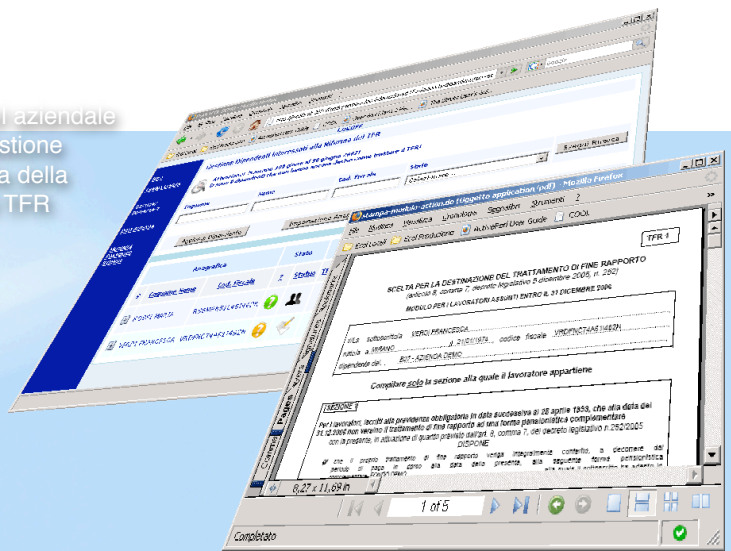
l aziendale
stione
a della
TFR

Gestione Dipendenti interessati alla Riforma del TFR

Cognome
Nome
Cod. Fiscale
Stato

Applica Parametri
Anagrafica
Cognome, Nome
Cod. Fiscale
Stato
ROSSI MARIA
VERDI FRANCESCA

stampa-modulo-action.do (oggetto application/pdf) - Mozilla Firefox
File
Modifica
Visualizza
Cronologia
Segnalibri
Strumenti
?

TFR 1

SCELTA PER LA DESTINAZIONE DEL TRATTAMENTO DI FINE RAPPORTO
(articolo 8, comma 7, decreto legislativo 5 dicembre 2005, n. 252)

MODULO PER I LAVORATORI ASSUNTI ENTRO IL 31 DICEMBRE 2006

Il/La sottoscritto/a VERDI FRANCESCA codice fiscale VRDFNC74A61I462H
nato/a a MILANO il 21/01/1974
dipendente del BIT - AZIENDA DEMO

Compilare solo la sezione alla quale il lavoratore appartiene

SEZIONE 1
Per i lavoratori, iscritti alla previdenza obbligatoria in data successiva al 28 aprile 1993, che alla data del 31.12.2006 non versino il trattamento di fine rapporto ad una forma pensionistica complementare con la presente, in attuazione di quanto previsto dall'art. 8, comma 7, del decreto legislativo n. 252/2005
DISPONE

Pages
8,27 x 11,69 in
1 of 5
Completato